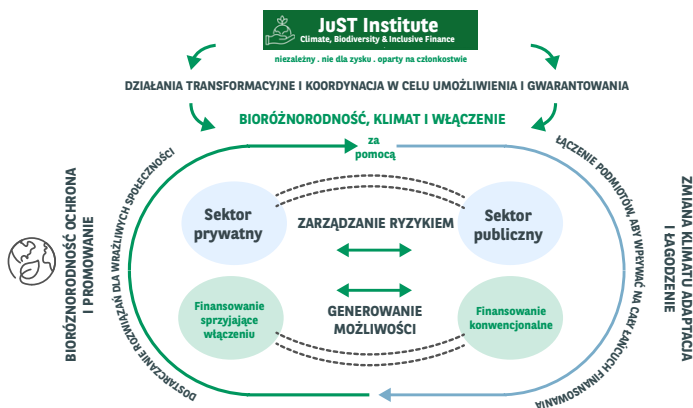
JuST Institute
Climate, Biodiversity & Inclusive Finance

niezależny . nie dla zysku . oparty na członkostwie

DZIAŁANIA TRANSFORMACYJNE I KOORDYNACJA W CELU UMOŻLIWIENIA I GWARANTOWANIA

BIORÓŻNORODNOŚĆ, KLIMAT I WŁĄCZENIE

za pomocą

BIORÓŻNORODNOŚĆ OCHRONA I PROMOWANIE

DOSTARCZANIE ROZWIĄZAŃ DLA WRAŻLIWYCH SPOŁECZNOŚCI

Sektor prywatny

ZARZĄDZANIE RYZYKIEM

Sektor publiczny

Finansowanie sprzyjające włączeniu

GENEROWANIE MOŻLIWOŚCI

Finansowanie konwencjonalne

ŁĄCZENIE PODMIOTÓW, ABY WPŁYWAĆ NA CAŁY ŁAŃCUCH FINANSOWANIA

ZMIANA KLIMATU ADAPTACJA I ŁAGODZENIE